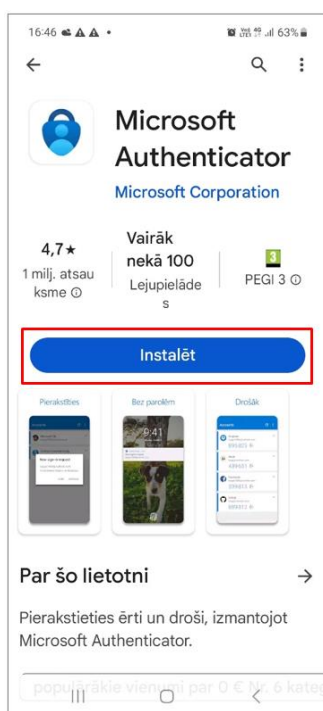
16:46 63%

Microsoft Authenticator

Microsoft Corporation

4,7★
1 milj. atsauksme ⓘ

Vairāk nekā 100
Lejupielādes

3
PEGI 3 ⓘ

Instalēt

Pierakstīties

Bez parolēm

9:41

Drošāk

Par šo lietotni →

Pierakstieties ērti un droši, izmantojot Microsoft Authenticator.

populārākie vienumi par 0 € Nr. 6 kateg